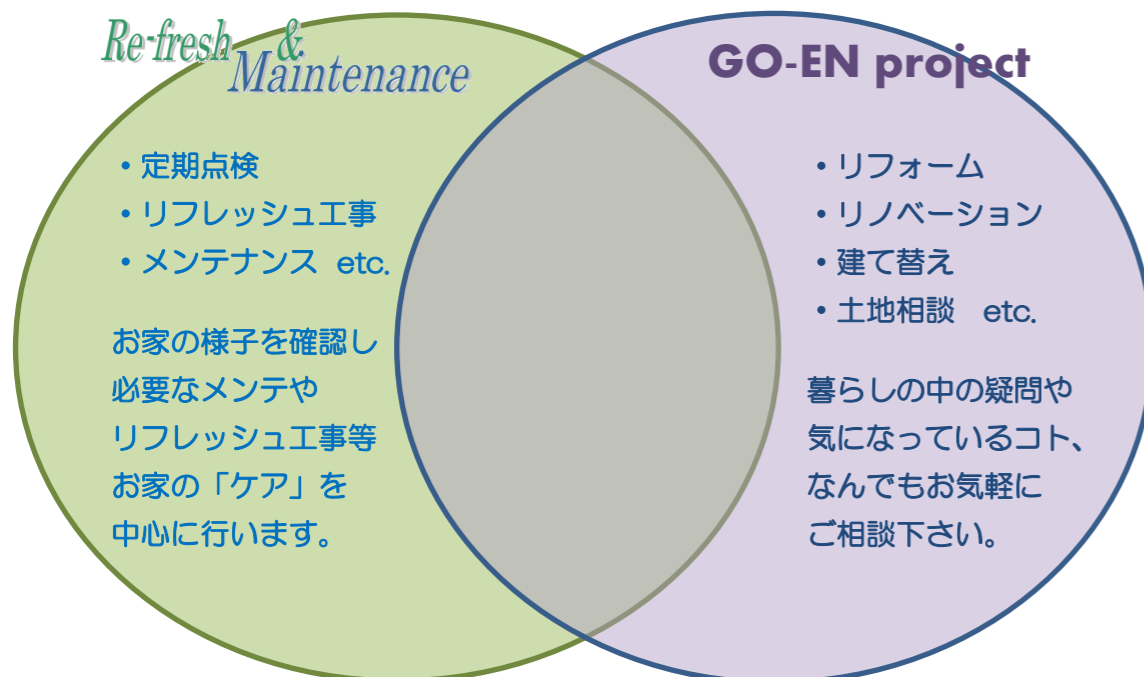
Re-fresh & Maintenance

・定期点検
・リフレッシュ工事
・メンテナンス etc.

お家の様子を確認し必要なメンテやリフレッシュ工事等お家の「ケア」を中心に行います。

GO-EN project

・リフォーム
・リノベーション
・建て替え
・土地相談 etc.

暮らしの中の疑問や気になっているコト、なんでもお気軽にご相談下さい。